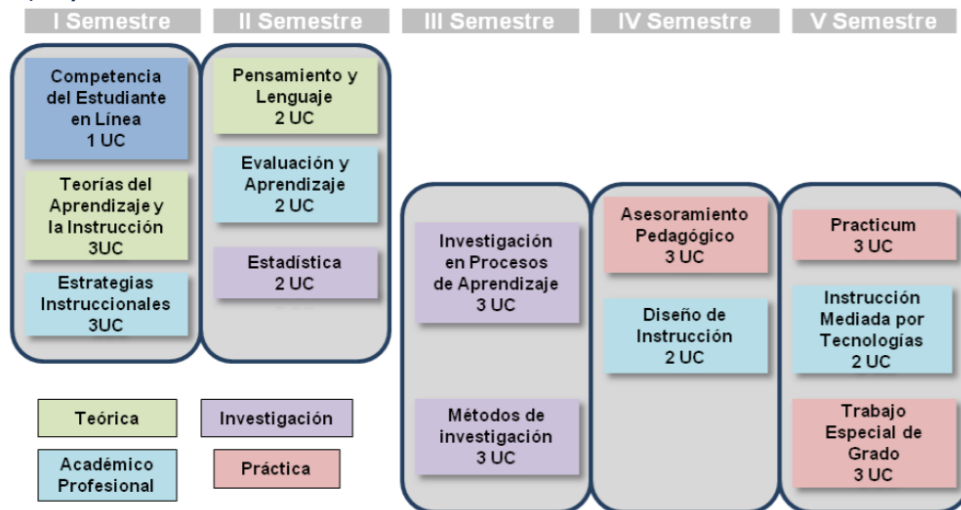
I Semestre

Competencia del Estudiante en Línea 1 UC

Teorías del Aprendizaje y la Instrucción 3UC

Estrategias Instruccionales 3UC

II Semestre

Pensamiento y Lenguaje 2 UC

Evaluación y Aprendizaje 2 UC

Estadística 2 UC

III Semestre

Investigación en Procesos de Aprendizaje 3 UC

Métodos de investigación 3 UC

IV Semestre

Asesoramiento Pedagógico 3 UC

Diseño de Instrucción 2 UC

V Semestre

Practicum 3 UC

Instrucción Mediada por Tecnologías 2 UC

Trabajo Especial de Grado 3 UC

Teórica

Investigación

Académico Profesional

Práctica